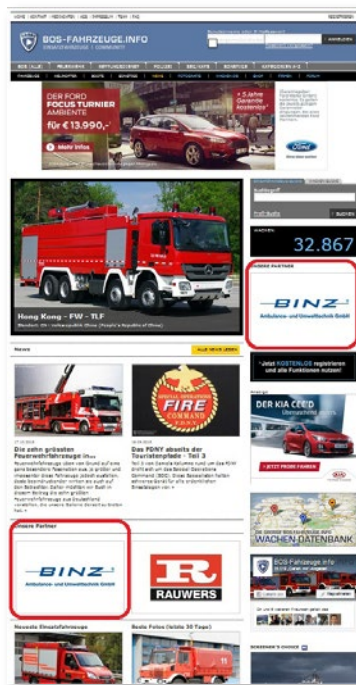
BOS-FAHRZEUGE.INFO
EINSATZFAHRZEUGE | COMMUNITY

DER FORD FOCUS TURNIER AMBIENTE
für €13.990,-
5 Jahre Garantie
Mehr Infos

Hong Kong - FW - TLF

32.867

BINZ
Ambulanz- und Umwelttechnik GmbH

News

Die zehn größten Feuerwehrfahrzeuge

Das FDNY abseits der Touristenpfade - Teil 3

FIRE COMMAND

Unsere Partner

BINZ
Ambulanz- und Umwelttechnik GmbH

RAUWERS

DER KIA CEE'D

WACHEN-DATENBANK

BOS-Fahrzeuge.info